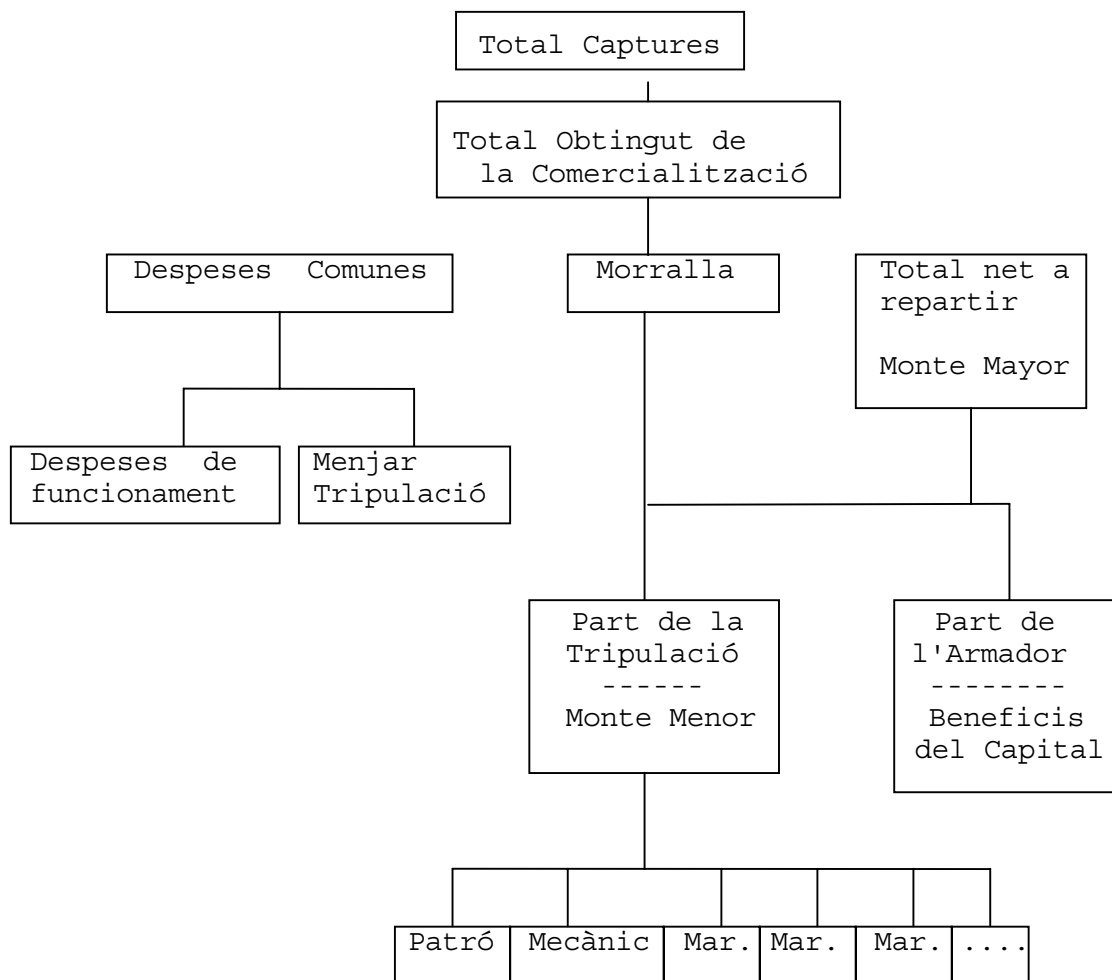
Total Captures

Total Obtingut de la Comercialització

Despeses Comunes

Morralla

Total net a repartir

Monte Mayor

Despeses de funcionament

Menjar Tripulació

Part de la Tripulació
------
Monte Menor

Part de l'Armador
--------
Beneficis del Capital

| Patró | Mecànic | Mar. | Mar. | Mar. | .... |
|---|---|---|---|---|---|